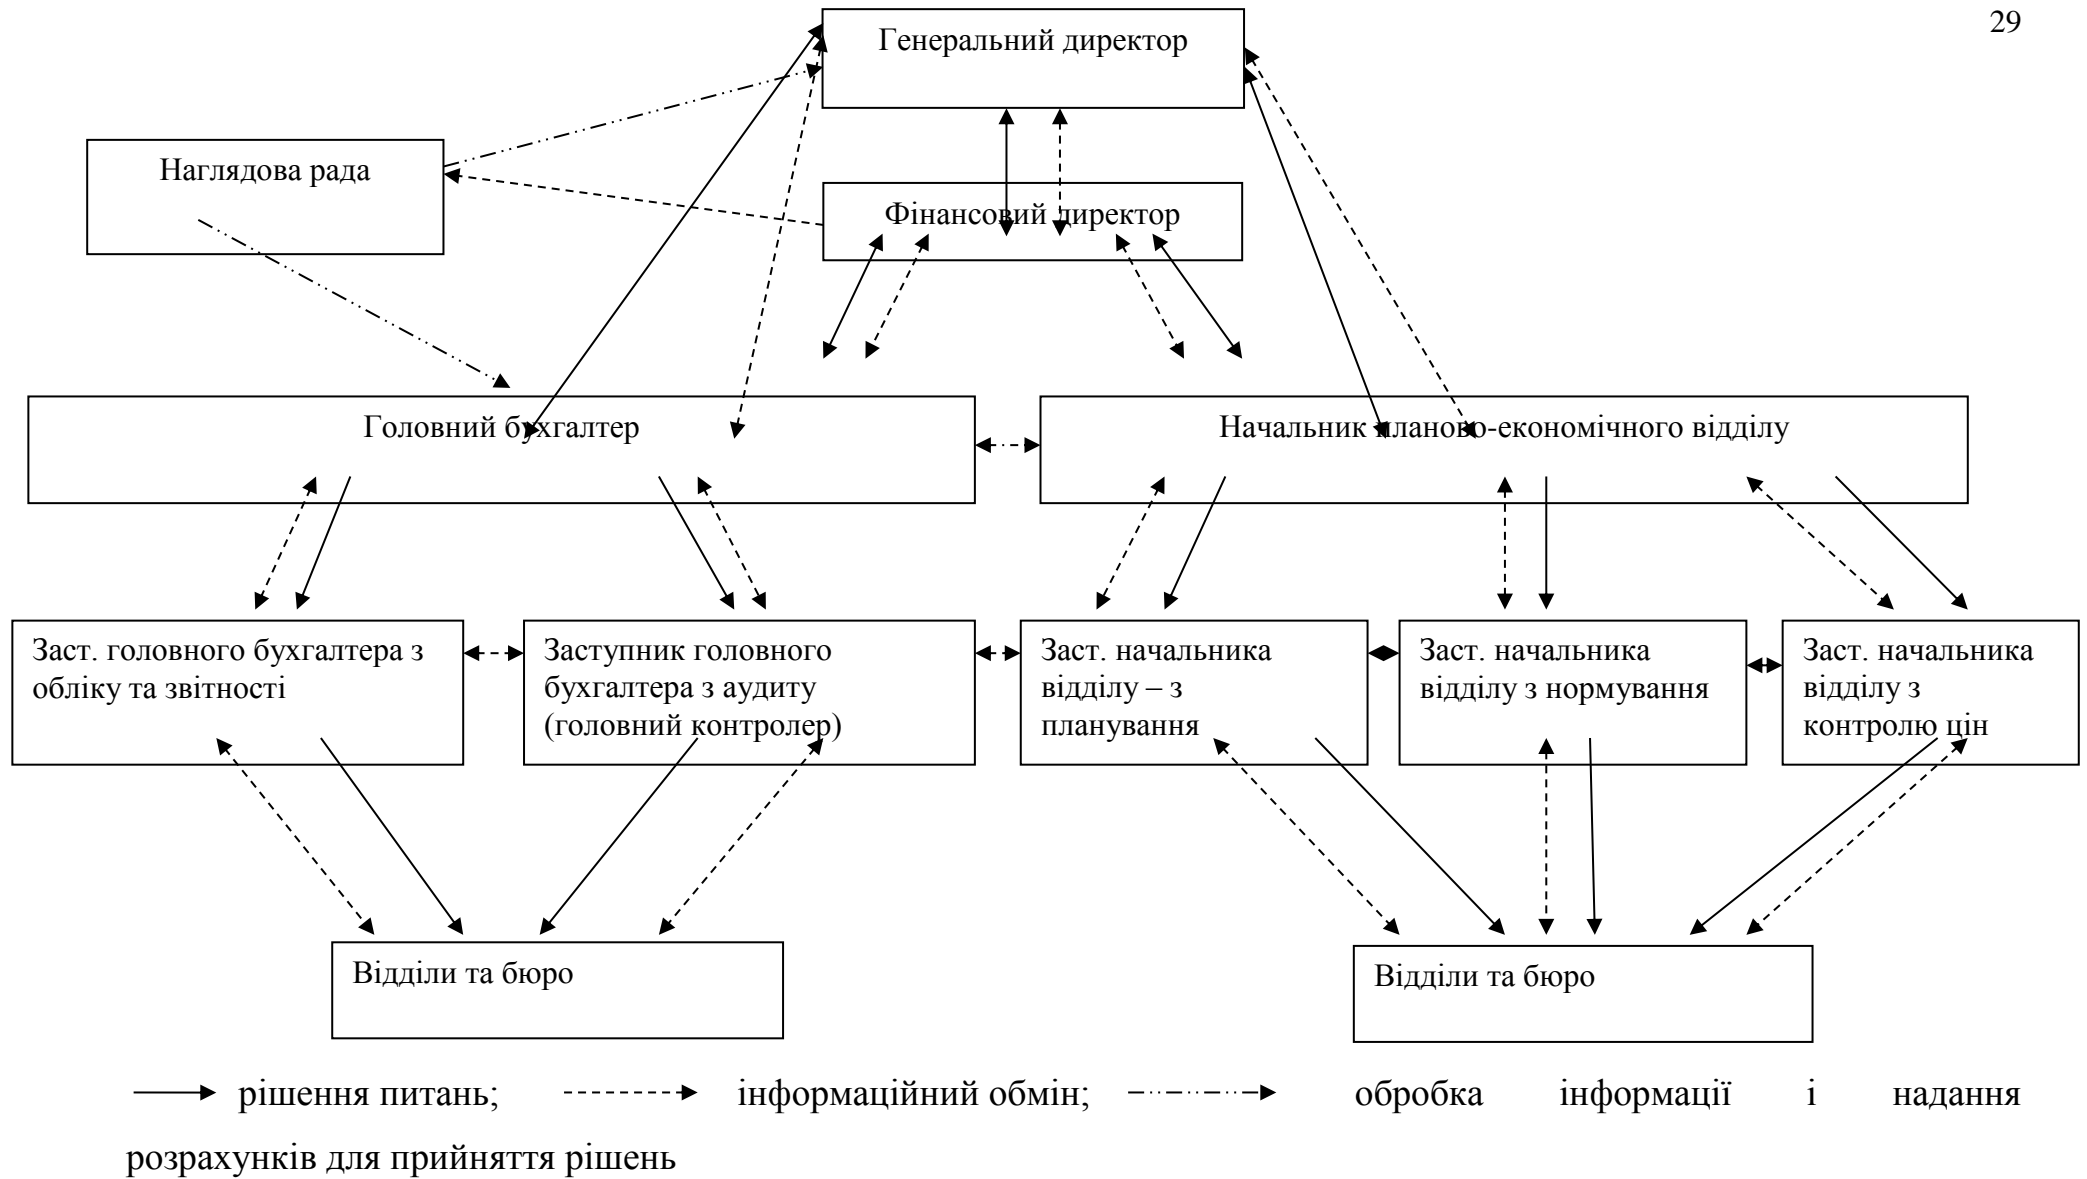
29

Генеральний директор

Наглядова рада

Фінансовий директор

Головний бухгалтер

Начальник планово-економічного відділу

Заст. головного бухгалтера з обліку та звітності

Заступник головного бухгалтера з аудиту (головний контролер)

Заст. начальника відділу – з планування

Заст. начальника відділу з нормування

Заст. начальника відділу з контролю цін

Відділи та бюро

Відділи та бюро

рішення питань; інформаційний обмін; обробка інформації і надання розрахунків для прийняття рішень